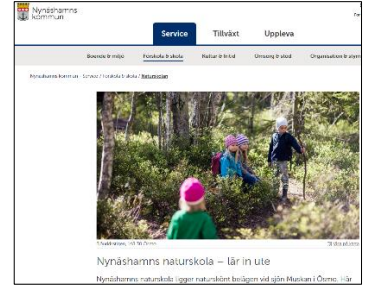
Nynäshamns kommun

Service Tillväxt Uppleva

Boende & miljö Förskola & skola Kultur & fritid Omsorg & stöd Organisation & styrn

Nynäshamns kommun / Service / Förskola & skola / Naturskolan

Nynäshamns naturskola – lär in ute

Nynäshamns naturskola ligger naturskönt belägen vid sjön Muskan i Ösmo. Här